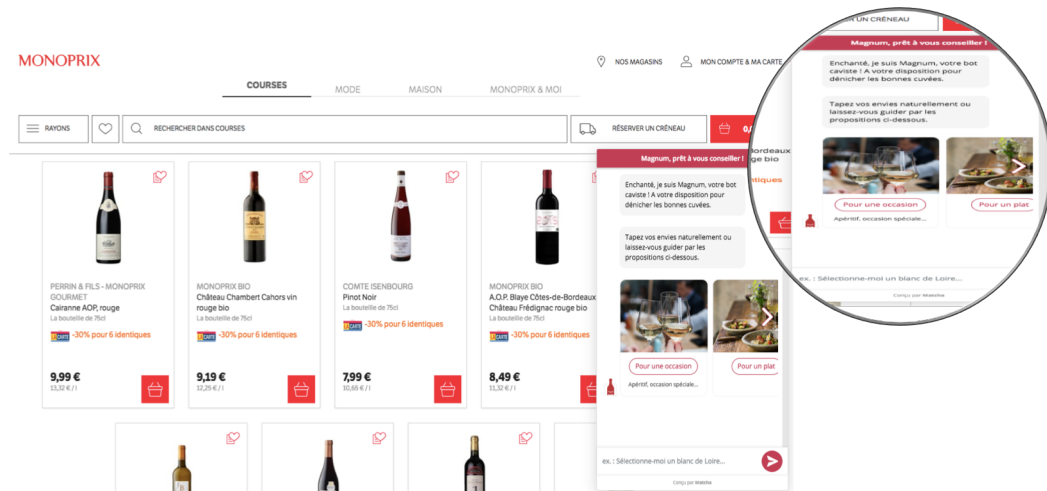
MONOPRIX

NOS MAGASINS

MON COMPTE & MA CARTE

COURSES MODE MAISON MONOPRIX & MOI

RAYONS

RECHERCHER DANS COURSES

RÉSERVER UN CRÉNEAU

0,

PERRIN & FILS - MONOPRIX GOURMET
Cairanne AOP, rouge
La bouteille de 75cl
-30% pour 6 identiques
9,99 €
13,32 € / l

MONOPRIX BIO
Château Chambert Cahors vin rouge bio
La bouteille de 75cl
-30% pour 6 identiques
9,19 €
12,25 € / l

COMTE ISENBOURG
Pinot Noir
La bouteille de 75cl
-30% pour 6 identiques
7,99 €
10,65 € / l

MONOPRIX BIO
A.O.P. Blaye Côtes-de-Bordeaux Château Frédignac rouge bio
La bouteille de 75cl
-30% pour 6 identiques
8,49 €
11,32 € / l

Bordeaux
rouge bio

Magnum, prêt à vous conseiller !

Enchanté, je suis Magnum, votre bot caviste ! A votre disposition pour dénicher les bonnes cuvées.

Tapez vos envies naturellement ou laissez-vous guider par les propositions ci-dessous.

Pour une occasion
Apéritif, occasion spéciale...

Pour un plat

ex. : Sélectionne-moi un blanc de Loire...

Conçu par Mateha

UN CRÉNEAU

Magnum, prêt à vous conseiller !

Enchanté, je suis Magnum, votre bot caviste ! A votre disposition pour dénicher les bonnes cuvées.

Tapez vos envies naturellement ou laissez-vous guider par les propositions ci-dessous.

Pour une occasion
Apéritif, occasion spéciale...

Pour un plat

ex. : Sélectionne-moi un blanc de Loire...

Conçu par Mateha